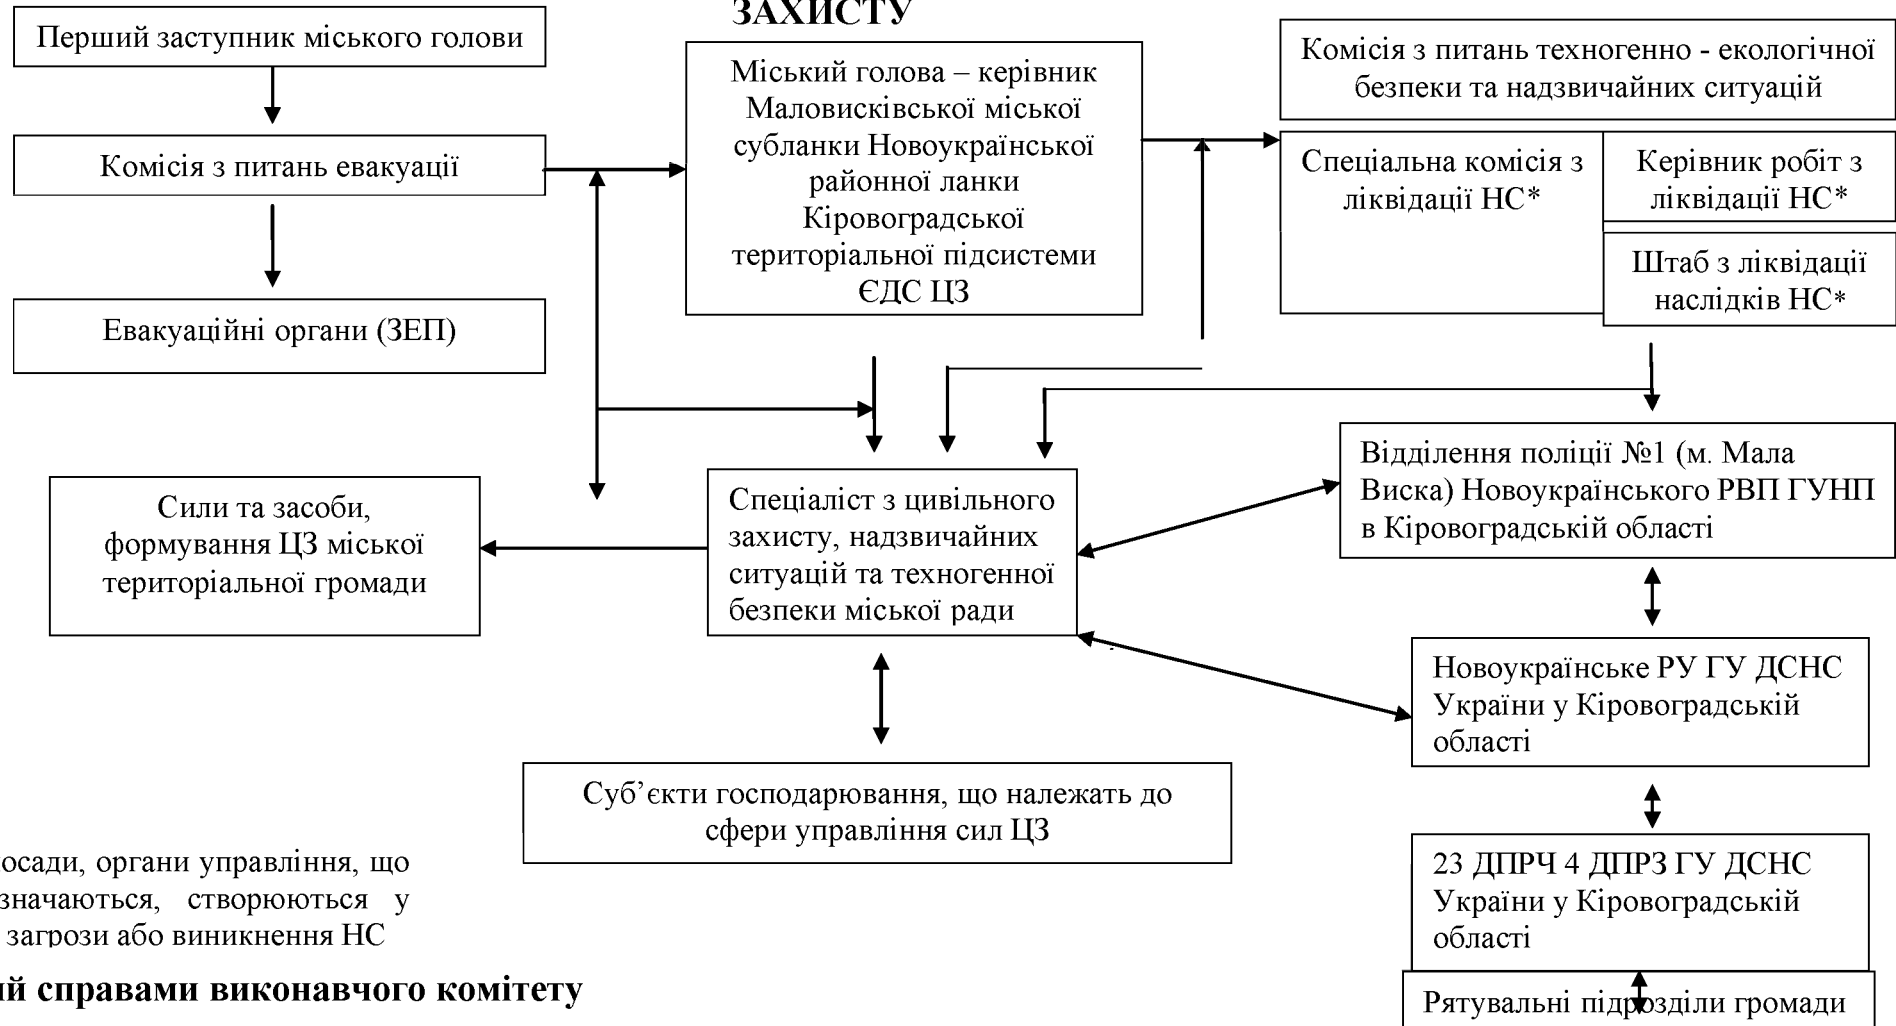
ЗАХИСТУ

Перший заступник міського голови

Комісія з питань евакуації

Евакуаційні органи (ЗЕП)

Міський голова – керівник Маловисківської міської субланки Новоукраїнської районної ланки Кіровоградської територіальної підсистеми ЄДС ЦЗ

Комісія з питань техногенно - екологічної безпеки та надзвичайних ситуацій

Спеціальна комісія з ліквідації НС*

Керівник робіт з ліквідації НС*

Штаб з ліквідації наслідків НС*

Сили та засоби, формування ЦЗ міської територіальної громади

Спеціаліст з цивільного захисту, надзвичайних ситуацій та техногенної безпеки міської ради

Відділення поліції №1 (м. Мала Виска) Новоукраїнського РВП ГУНП в Кіровоградській області

Новоукраїнське РУ ГУ ДСНС України у Кіровоградській області

Суб'єкти господарювання, що належать до сфери управління сил ЦЗ

23 ДПРЧ 4 ДПРЗ ГУ ДСНС України у Кіровоградській області

Рятувальні підрозділи громади

осади, органи управління, що значаються, створюються у загрози або виникнення НС

ий справами виконавчого комітету